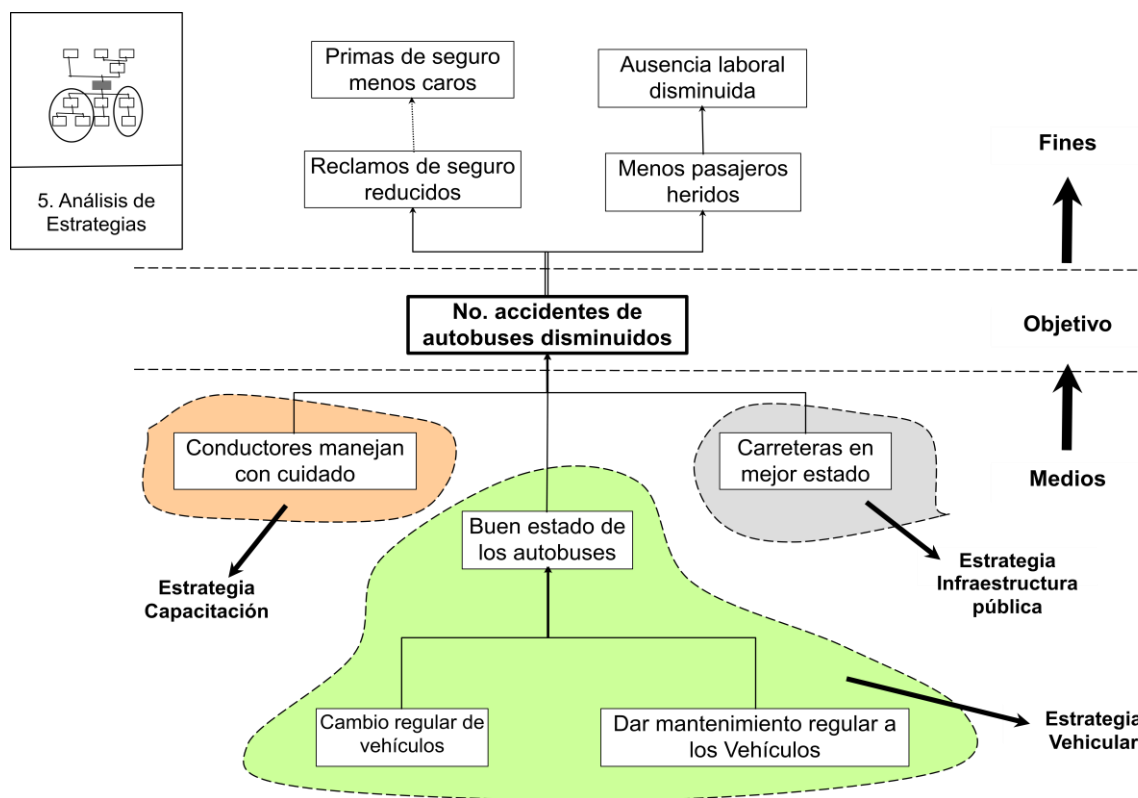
5. Análisis de Estrategias

Primas de seguro menos caros

Ausencia laboral disminuida

Reclamos de seguro reducidos

Menos pasajeros heridos

Fines

No. accidentes de autobuses disminuidos

Objetivo

Conductores manejan con cuidado

Carreteras en mejor estado

Medios

Buen estado de los autobuses

Estrategia Capacitación

Estrategia Infraestructura pública

Cambio regular de vehículos

Dar mantenimiento regular a los Vehículos

Estrategia Vehicular